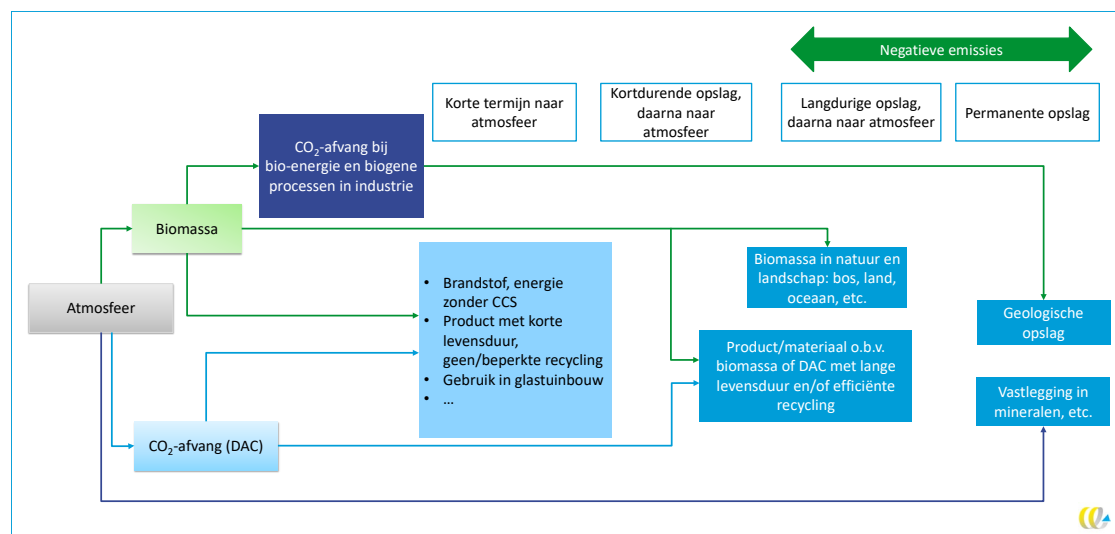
Negatieve emissies

Korte termijn naar atmosfeer

Kortdurende opslag, daarna naar atmosfeer

Langdurige opslag, daarna naar atmosfeer

Permanente opslag

$CO_2$-afvang bij bio-energie en biogene processen in industrie

Biomassa

Atmosfeer

- Brandstof, energie zonder CCS
- Product met korte levensduur, geen/beperkte recycling
- Gebruik in glastuinbouw
- …

Biomassa in natuur en landschap: bos, land, oceaan, etc.

Geologische opslag

Product/materiaal o.b.v. biomassa of DAC met lange levensduur en/of efficiënte recycling

Vastlegging in mineralen, etc.

$CO_2$-afvang (DAC)